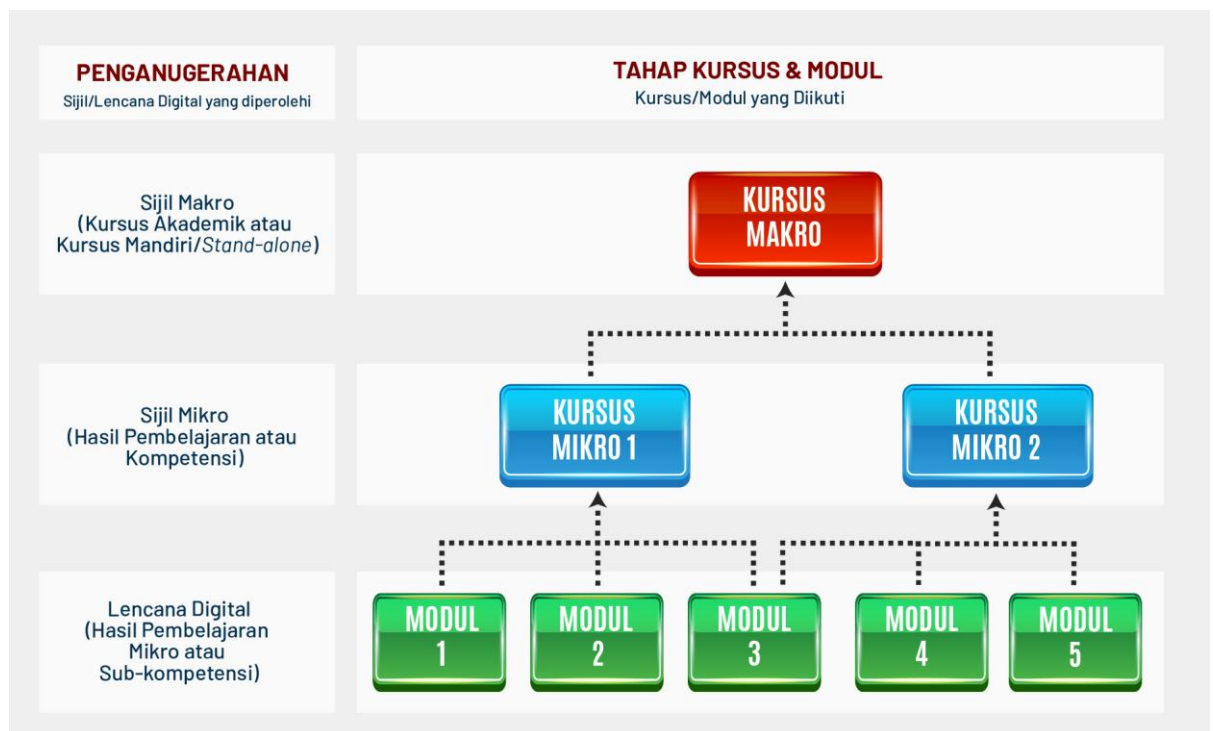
PENGANUGERAHAN
Sijil/Lencana Digital yang diperolehi

TAHAP KURSUS & MODUL
Kursus/Modul yang Diikuti

Sijil Makro
(Kursus Akademik atau Kursus Mandiri/*Stand-alone*)

KURSUS MAKRO

Sijil Mikro
(Hasil Pembelajaran atau Kompetensi)

KURSUS MIKRO 1

KURSUS MIKRO 2

Lencana Digital
(Hasil Pembelajaran Mikro atau Sub-kompetensi)

MODUL 1

MODUL 2

MODUL 3

MODUL 4

MODUL 5